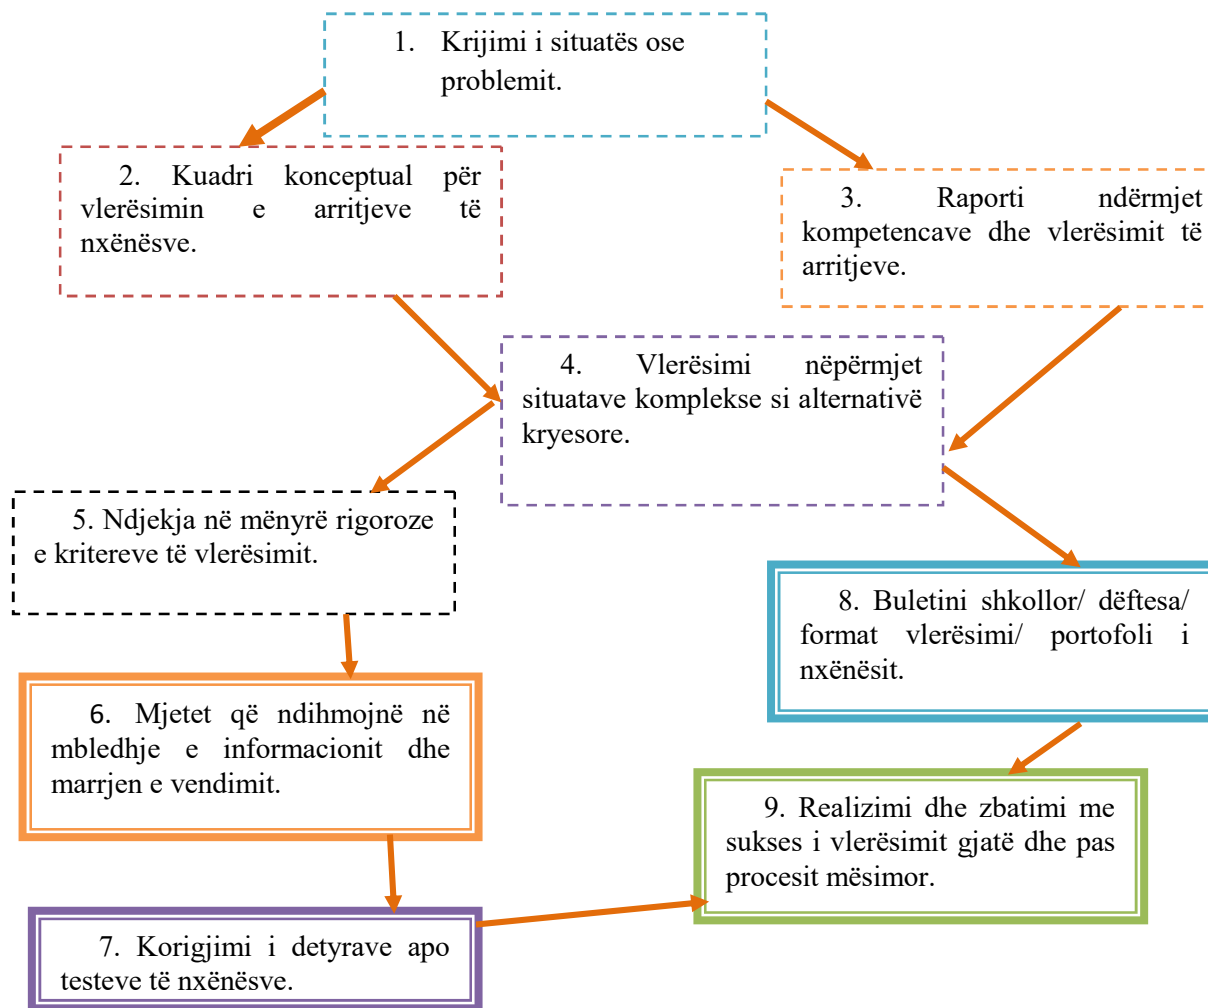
1. Krijimi i situatës ose problemit.

2. Kuadri konceptual për vlerësimin e arritjeve të nxënësve.

3. Raporti ndërmjet kompetencave dhe vlerësimit të arritjeve.

4. Vlerësimi nëpërmjet situatave komplekse si alternativë kryesore.

5. Ndjekja në mënyrë rigoroze e kritereve të vlerësimit.

8. Buletini shkollor/ dëftesa/ format vlerësimi/ portofoli i nxënësit.

6. Mjetet që ndihmojnë në mbledhje e informacionit dhe marrjen e vendimit.

9. Realizimi dhe zbatimi me sukses i vlerësimit gjatë dhe pas procesit mësimor.

7. Korigjimi i detyrave apo testeve të nxënësve.